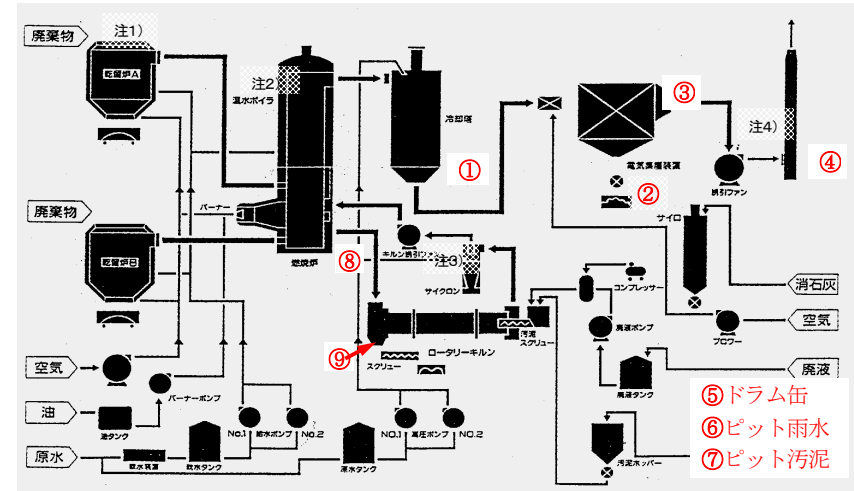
廃棄物

注1)

乾留炉A

注2

温水ボイラ

冷却塔

①

③

注4)

④

電気集塵装置

②

誘引ファン

廃棄物

バーナー

サイロ

キルン誘引ファン

注3)

⑧

燃焼炉

乾留炉B

サイクロン

消石灰

コンプレッサー

廃液ポンプ

空気

⑨

ロータリーキルン

汚泥スクリュー

ブロワー

スクリュー

廃液

空気

バーナーポンプ

廃液タンク

⑤ドラム缶

油

⑥ピット雨水

油タンク

NO.1 給水ポンプ NO.2

NO.1 高圧ポンプ NO.2

⑦ピット汚泥

原水

軟水装置

軟水タンク

原水タンク

汚泥ホッパー